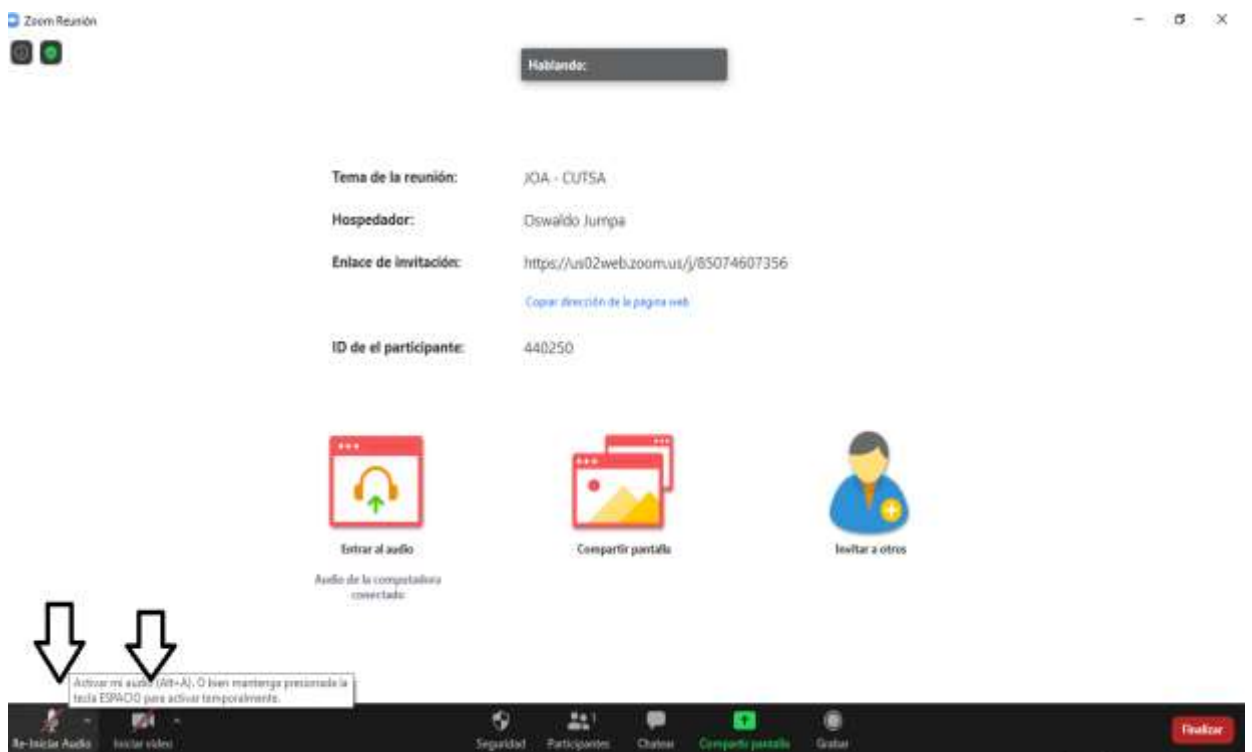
Zoom Reunión

Hablando:

Tema de la reunión: JOA - CUTSA

Hospedador: Oswaldo Jumpa

Enlace de invitación: https://us02web.zoom.us/j/85074607356

Copiar dirección de la pagina web

ID de el participante: 440250

Entrar al audio

Audio de la computadora conectado

Compartir pantalla

Invitar a otros

Activar mi audio (Alt+A). O bien mantenga presionada la tecla ESPACIO para activar temporalmente.

Re-Iniciar Audio
Iniciar video
Seguridad
Participantes 1
Chatear
Compartir pantalla
Grabar
Finalizar